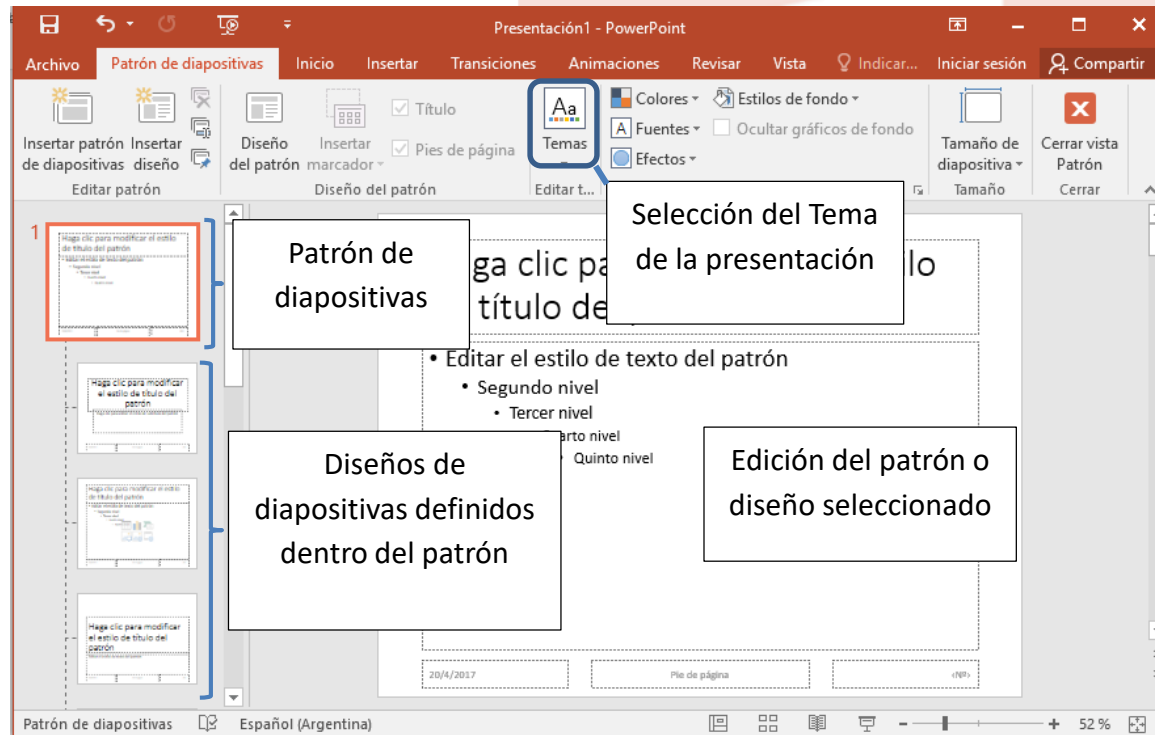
Presentación1 - PowerPoint

Archivo Patrón de diapositivas Inicio Insertar Transiciones Animaciones Revisar Vista Indicar... Iniciar sesión Compartir

Insertar patrón de diapositivas Insertar diseño
Editar patrón

Diseño del patrón Insertar marcador Título Pies de página
Diseño del patrón

Temas
Editar t...

Colores Fuentes Efectos Estilos de fondo Ocultar gráficos de fondo

Tamaño de diapositiva
Tamaño

Cerrar vista Patrón
Cerrar

1

Haga clic para modificar el estilo de título del patrón

Haga clic para modificar el estilo de título del patrón

Haga clic para modificar el estilo de título del patrón

Haga clic para modificar el estilo de título del patrón

Patrón de diapositivas

Selección del Tema de la presentación

Diseños de diapositivas definidos dentro del patrón

Edición del patrón o diseño seleccionado

aga clic pa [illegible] ilo
título de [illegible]

• Editar el estilo de texto del patrón
• Segundo nivel
• Tercer nivel
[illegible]arto nivel
Quinto nivel

20/4/2017 Pie de página ‹Nº›

Patrón de diapositivas Español (Argentina) 52 %